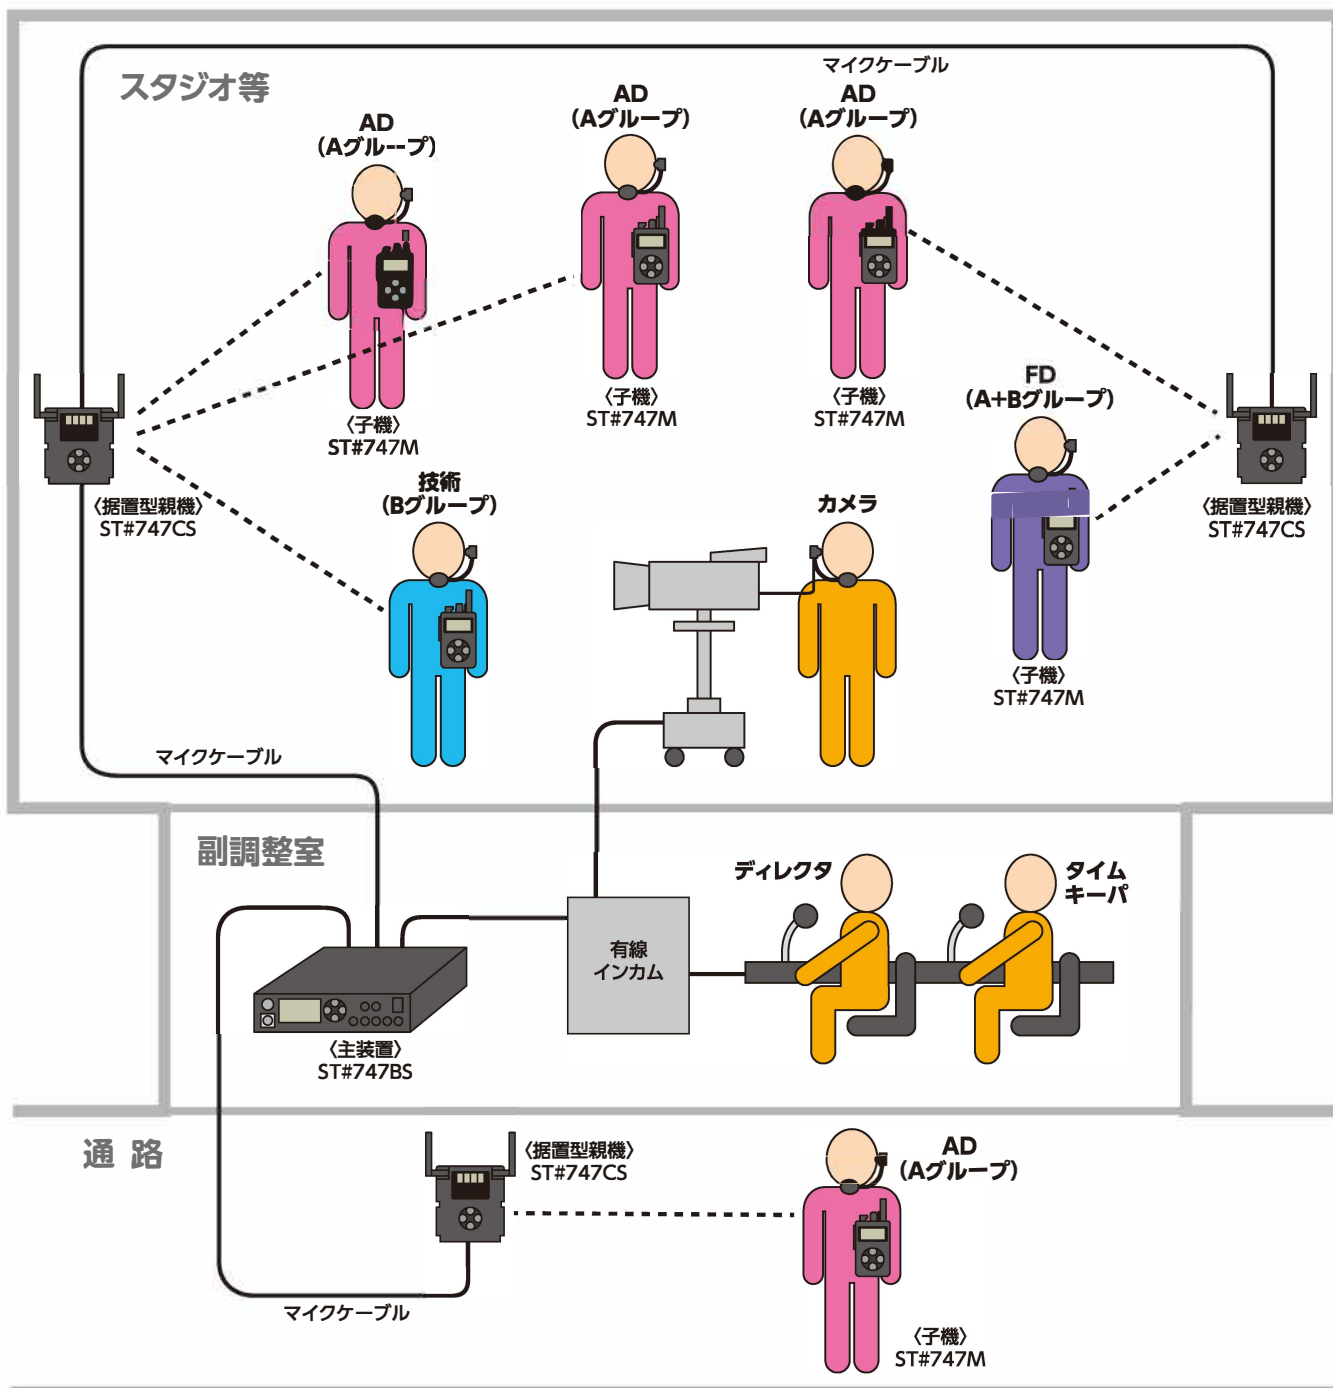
スタジオ等

AD
(Aグル--プ)
〈子機〉
ST#747M

AD
(Aグループ)
〈子機〉
ST#747M

マイクケーブル

AD
(Aグループ)
〈子機〉
ST#747M

FD
(A+Bグループ)
〈子機〉
ST#747M

〈据置型親機〉
ST#747CS

〈据置型親機〉
ST#747CS

技術
(Bグループ)

カメラ

マイクケーブル

副調整室

ディレクタ

タイム
キーパ

有線
インカム

〈主装置〉
ST#747BS

通 路

〈据置型親機〉
ST#747CS

AD
(Aグループ)
〈子機〉
ST#747M

マイクケーブル